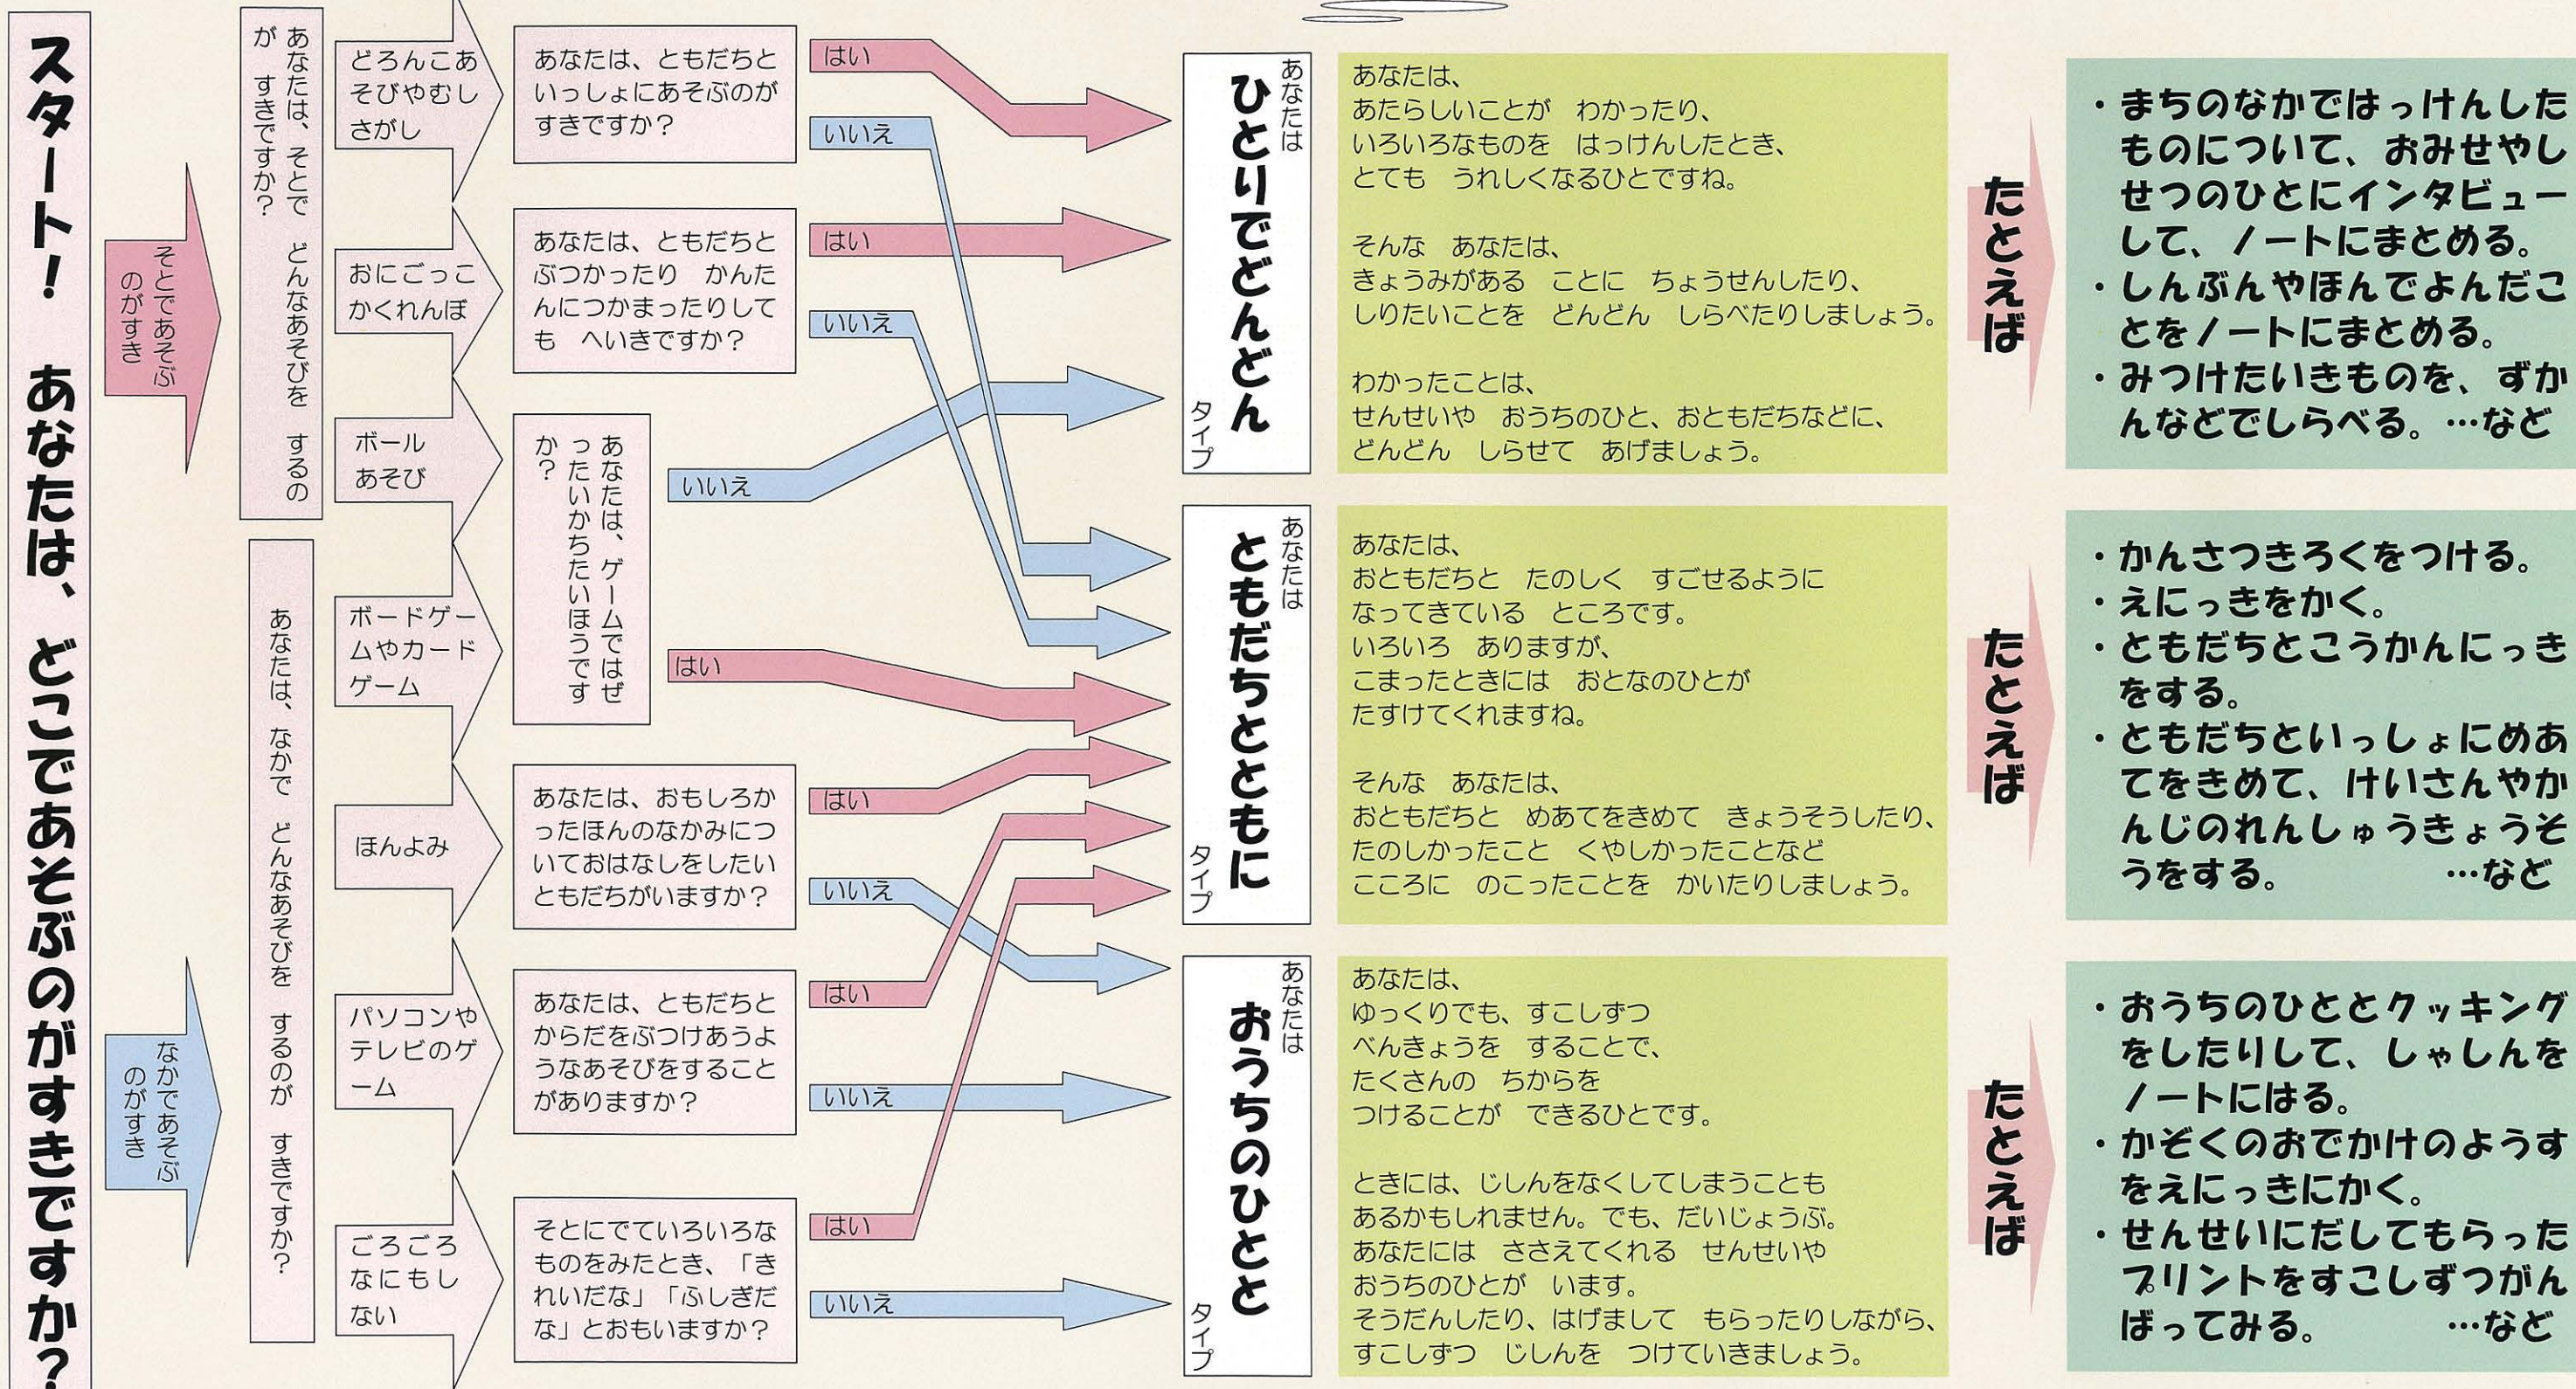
スタート！　あなたは、どこであそぶのがすきですか？

そとであそぶのがすき

なかであそぶのがすき

あなたは、そとで　どんなあそびを　するのが　すきですか？

あなたは、なかで　どんなあそびを　するのが　すきですか？

どろんこあそびやむしさがし

おにごっこかくれんぼ

ボールあそび

ボードゲームやカードゲーム

ほんよみ

パソコンやテレビのゲーム

ごろごろなにもしない

あなたは、ともだちといっしょにあそぶのがすきですか？

はい

いいえ

あなたは、ともだちとぶつかったり　かんたんにつかまったりしても　へいきですか？

はい

いいえ

あなたは、ゲームではぜったいかちたいほうですか？

いいえ

はい

あなたは、おもしろかったほんのなかみについておはなしをしたいともだちがいますか？

はい

いいえ

あなたは、ともだちとからだをぶつけあうようなあそびをすることがありますか？

はい

いいえ

そとにでていろいろなものをみたとき、「きれいだな」「ふしぎだな」とおもいますか？

はい

いいえ

あなたは　ひとりでどんどん　タイプ

あなたは、
あたらしいことが　わかったり、
いろいろなものを　はっけんしたとき、
とても　うれしくなるひとですね。

そんな　あなたは、
きょうみがある　ことに　ちょうせんしたり、
しりたいことを　どんどん　しらべたりしましょう。

わかったことは、
せんせいや　おうちのひと、おともだちなどに、
どんどん　しらせて　あげましょう。

たとえば

・まちのなかではっけんしたものについて、おみせやしせつのひとにインタビューして、ノートにまとめる。
・しんぶんやほんでよんだことをノートにまとめる。
・みつけたいきものを、ずかんなどでしらべる。…など

あなたは　ともだちとともに　タイプ

あなたは、
おともだちと　たのしく　すごせるように
なってきている　ところです。
いろいろ　ありますが、
こまったときには　おとなのひとが
たすけてくれますね。

そんな　あなたは、
おともだちと　めあてをきめて　きょうそうしたり、
たのしかったこと　くやしかったことなど
こころに　のこったことを　かいたりしましょう。

たとえば

・かんさつきろくをつける。
・えにっきをかく。
・ともだちとこうかんにっきをする。
・ともだちといっしょにめあてをきめて、けいさんやかんじのれんしゅうきょうそうをする。　…など

あなたは　おうちのひとと　タイプ

あなたは、
ゆっくりでも、すこしずつ
べんきょうを　することで、
たくさんの　ちからを
つけることが　できるひとです。

ときには、じしんをなくしてしまうことも
あるかもしれません。でも、だいじょうぶ。
あなたには　ささえてくれる　せんせいや
おうちのひとが　います。
そうだんしたり、はげまして　もらったりしながら、
すこしずつ　じしんを　つけていきましょう。

たとえば

・おうちのひととクッキングをしたりして、しゃしんをノートにはる。
・かぞくのおでかけのようすをえにっきにかく。
・せんせいにだしてもらったプリントをすこしずつがんばってみる。　…など